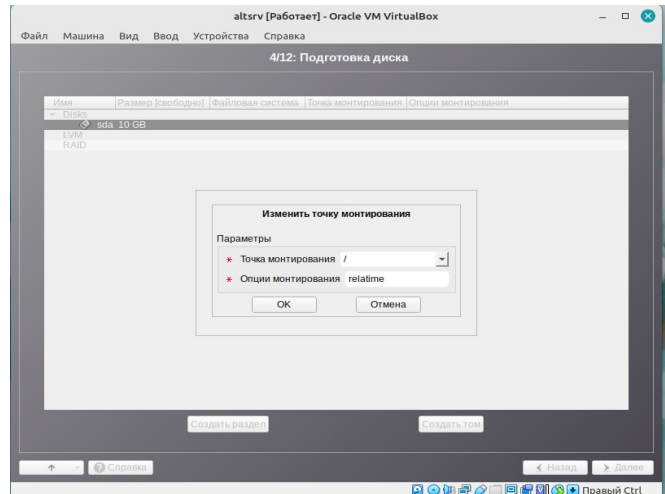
altsrv [Работает] - Oracle VM VirtualBox

Файл Машина Вид Ввод Устройства Справка

4/12: Подготовка диска

| Имя | Размер (свободно) | Файловая система | Точка монтирования | Опции монтирования |
|---|---|---|---|---|
| Disks | | | | |
| sda 10 GB | | | | |
| LVM | | | | |
| RAID | | | | |

Изменить точку монтирования

Параметры

* Точка монтирования /

* Опции монтирования relatime

OK Отмена

Создать раздел Создать том

Справка

Назад Далее

Правый Ctrl